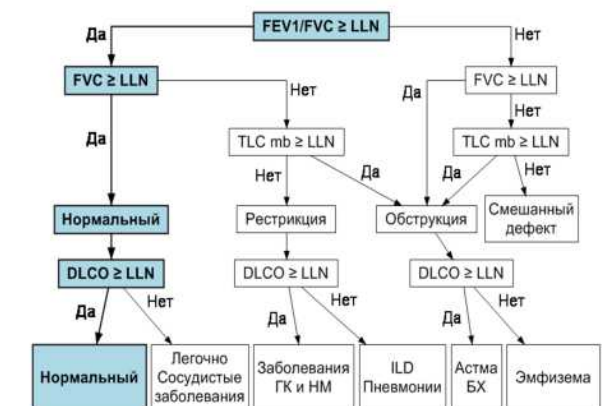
FEV1/FVC ≥ LLN

Да

Нет

FVC ≥ LLN

Нет

FVC ≥ LLN

Да

Да

Нет

TLC mb ≥ LLN

TLC mb ≥ LLN

Нет

Да

Да

Нет

Нормальный

Рестрикция

Обструкция

Смешанный дефект

DLCO ≥ LLN

DLCO ≥ LLN

DLCO ≥ LLN

Да

Нет

Да

Нет

Да

Нет

Нормальный

Легочно Сосудистые заболевания

Заболевания ГК и НМ

ILD Пневмонии

Астма БХ

Эмфизема